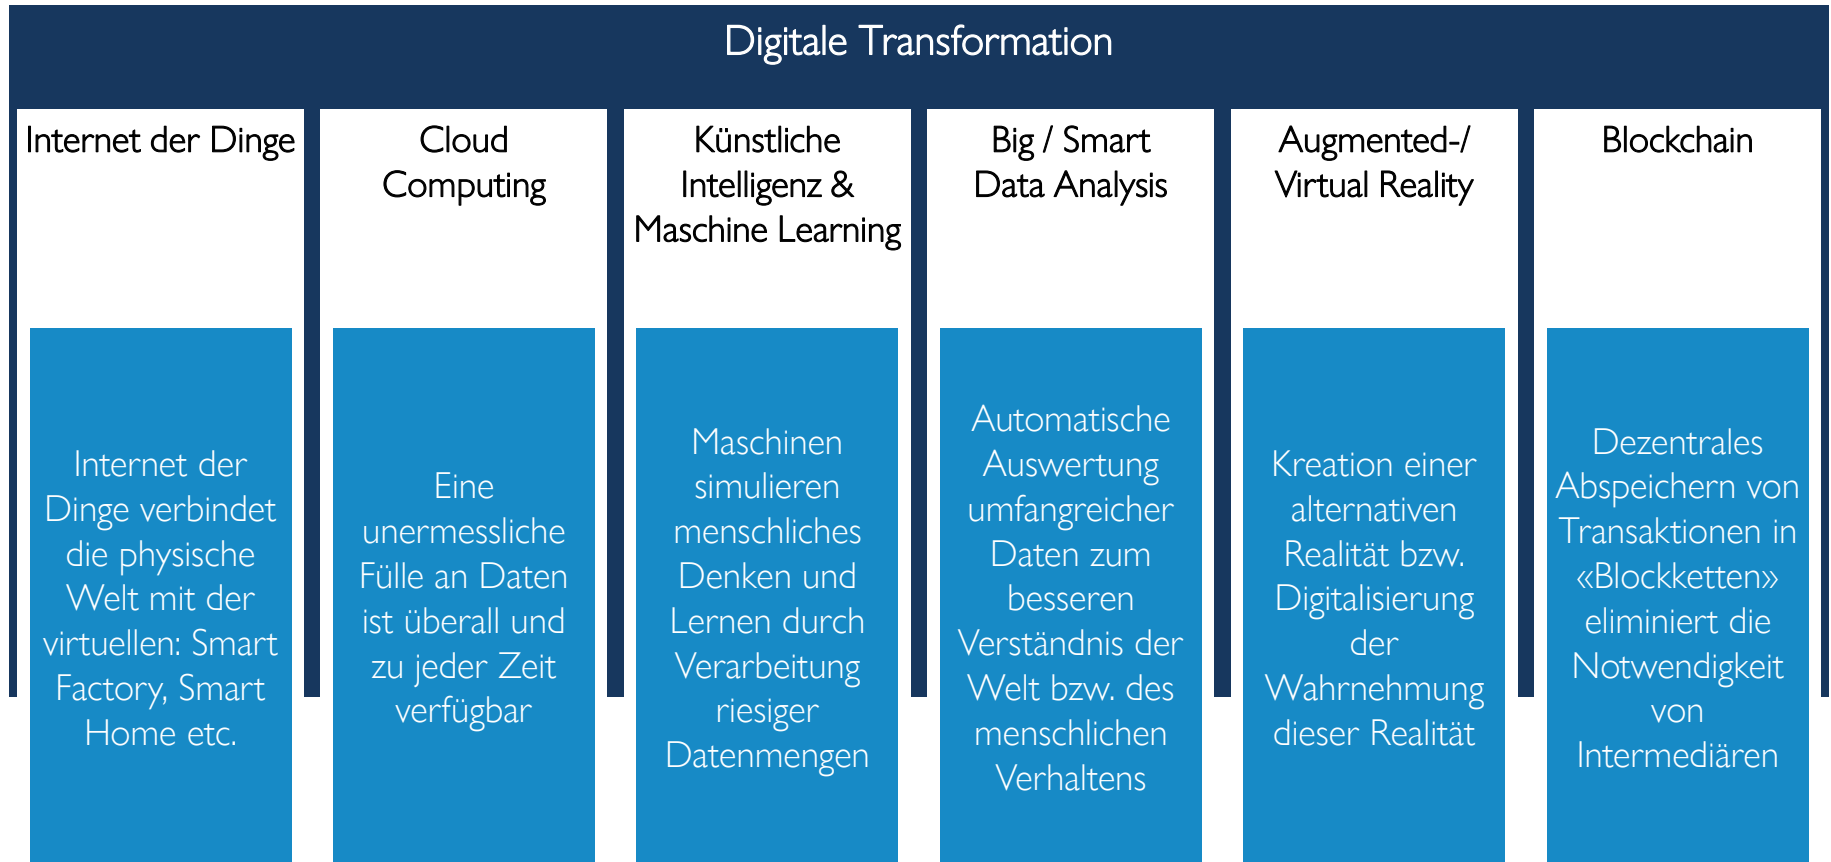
Digitale Transformation

Internet der Dinge

Internet der Dinge verbindet die physische Welt mit der virtuellen: Smart Factory, Smart Home etc.

Cloud Computing

Eine unermessliche Fülle an Daten ist überall und zu jeder Zeit verfügbar

Künstliche Intelligenz & Maschine Learning

Maschinen simulieren menschliches Denken und Lernen durch Verarbeitung riesiger Datenmengen

Big / Smart Data Analysis

Automatische Auswertung umfangreicher Daten zum besseren Verständnis der Welt bzw. des menschlichen Verhaltens

Augmented-/ Virtual Reality

Kreation einer alternativen Realität bzw. Digitalisierung der Wahrnehmung dieser Realität

Blockchain

Dezentrales Abspeichern von Transaktionen in «Blockketten» eliminiert die Notwendigkeit von Intermediären